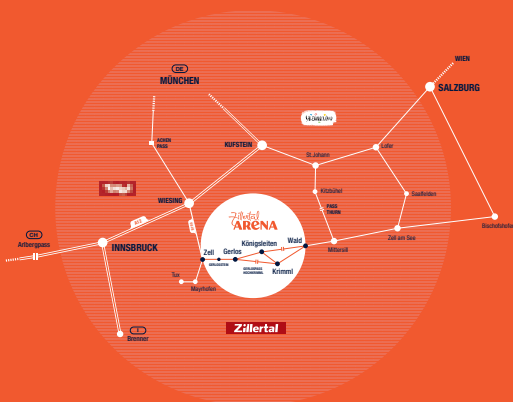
WIEN

DE
MÜNCHEN

SALZBURG

ACHEN PASS

KUFSTEIN

St. Johann

Lofer

Kitzbühel

Saalfelden

PASS THURN

WIESING

Zillertal ARENA

Bischofshofen

CH
Arlbergpass

INNSBRUCK

A12

B169

Zell

Gerlos

Königsleiten

Wald

Mittersill

Zell am See

GERLOSSTR.

GERLOSPASS HOCHSTRASSE

Krimml

Fügen

Mayrhofen

Zillertal

I
Brenner